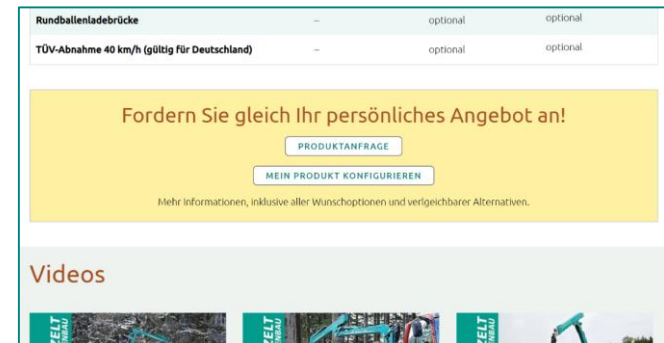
| | | | |
|---|---|---|---|
| Rundballenladebrücke | – | optional | optional |
| TÜV-Abnahme 40 km/h (gültig für Deutschland) | – | optional | optional |

Fordern Sie gleich Ihr persönliches Angebot an!

PRODUKTANFRAGE

MEIN PRODUKT KONFIGURIEREN

Mehr Informationen, inklusive aller Wunschoptionen und vergleichbarer Alternativen.

Videos

ZELT

ZELT

ZELT